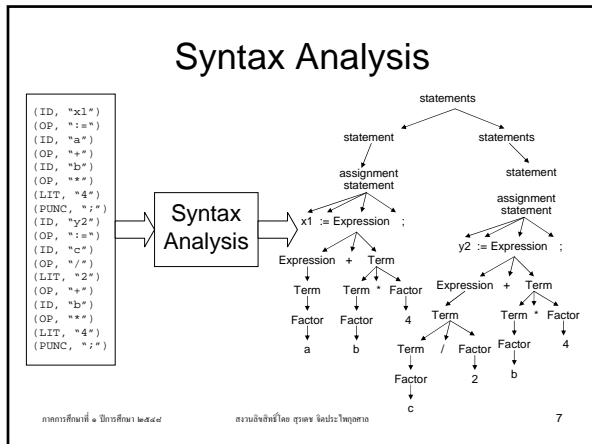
Syntax Analysis

(ID, "x1")
(OP, ":=")
(ID, "a")
(OP, "+")
(ID, "b")
(OP, "*")
(LIT, "4")
(PUNC, ";")
(ID, "y2")
(OP, ":=")
(ID, "c")
(OP, "/")
(LIT, "2")
(OP, "+")
(ID, "b")
(OP, "*")
(LIT, "4")
(PUNC, ";")

Syntax Analysis

statements

statement

statements

statement

assignment statement

x1 := Expression ;

Expression + Term

Term

Term * Factor

Factor

Factor

4

a

b

assignment statement

y2 := Expression ;

Expression + Term

Term

Term * Factor

Term / Factor

Factor

4

Factor

2

b

c

ภาคการศึกษาที่ ๑ ปีการศึกษา ๒๕๔๙

สงวนลิขสิทธิ์โดย สุรเดช จิตประไพกุลศาล

7